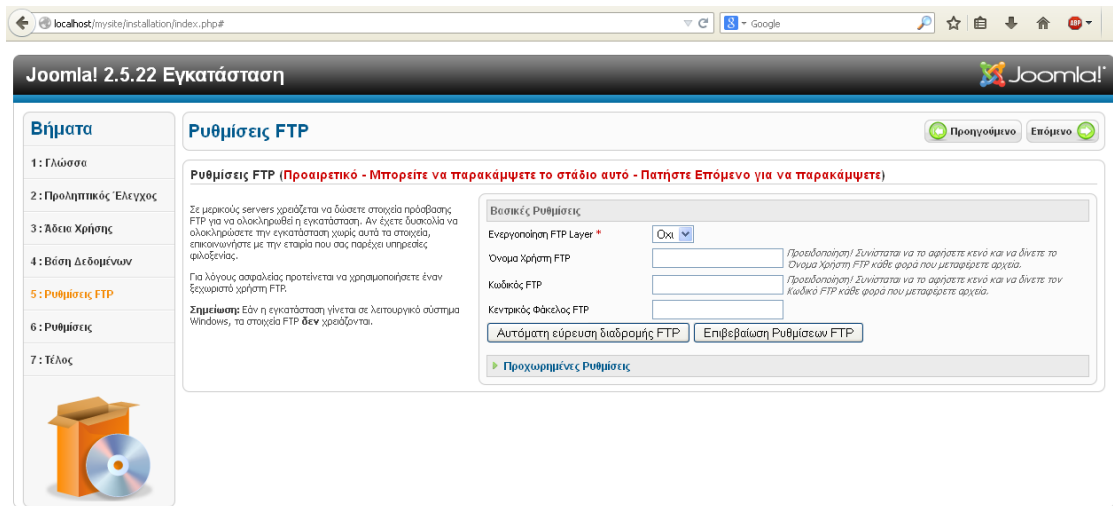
localhost/mysite/installation/index.php#

Google

Joomla! 2.5.22 Εγκατάσταση

Joomla!

Βήματα

1 : Γλώσσα

2 : Προληπτικός Έλεγχος

3 : Άδεια Χρήσης

4 : Βάση Δεδομένων

5 : Ρυθμίσεις FTP

6 : Ρυθμίσεις

7 : Τέλος

Ρυθμίσεις FTP

Προηγούμενο

Επόμενο

Ρυθμίσεις FTP (Προαιρετικό - Μπορείτε να παρακάμψετε το στάδιο αυτό - Πατήστε Επόμενο για να παρακάμψετε)

Σε μερικούς servers χρειάζεται να δώσετε στοιχεία πρόσβασης FTP για να ολοκληρωθεί η εγκατάσταση. Αν έχετε δυσκολία να ολοκληρώσετε την εγκατάσταση χωρίς αυτά τα στοιχεία, επικοινωνήστε με την εταιρία που σας παρέχει υπηρεσίες φιλοξενίας.

Για λόγους ασφαλείας προτείνεται να χρησιμοποιήσετε έναν ξεχωριστό χρήστη FTP.

Σημείωση: Εάν η εγκατάσταση γίνεται σε λειτουργικό σύστημα Windows, τα στοιχεία FTP δεν χρειάζονται.

Βασικές Ρυθμίσεις

Ενεργοποίηση FTP Layer *

Οχι

Όνομα Χρήστη FTP

Προειδοποίηση! Συνίσταται να το αφήσετε κενό και να δίνετε το Όνομα Χρήστη FTP κάθε φορά που μεταφέρετε αρχεία.

Κωδικός FTP

Προειδοποίηση! Συνίσταται να το αφήσετε κενό και να δίνετε τον Κωδικό FTP κάθε φορά που μεταφέρετε αρχεία.

Κεντρικός Φάκελος FTP

Αυτόματη εύρεση διαδρομής FTP

Επιβεβαίωση Ρυθμίσεων FTP

Προχωρημένες Ρυθμίσεις